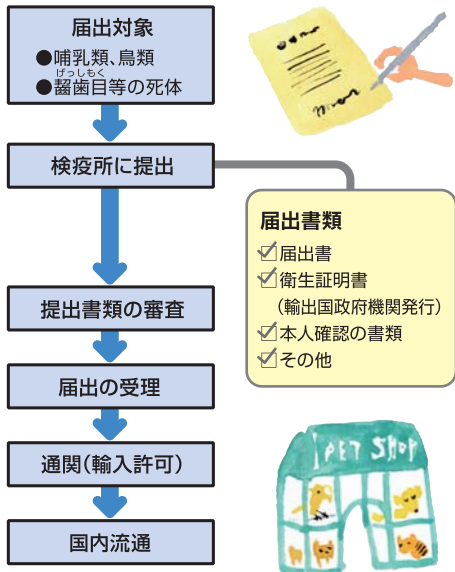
届出対象
●哺乳類、鳥類
●齧歯目（げっしもく）等の死体

検疫所に提出

届出書類
☑届出書
☑衛生証明書
（輸出国政府機関発行）
☑本人確認の書類
☑その他

提出書類の審査

届出の受理

通関（輸入許可）

国内流通

PET SHOP